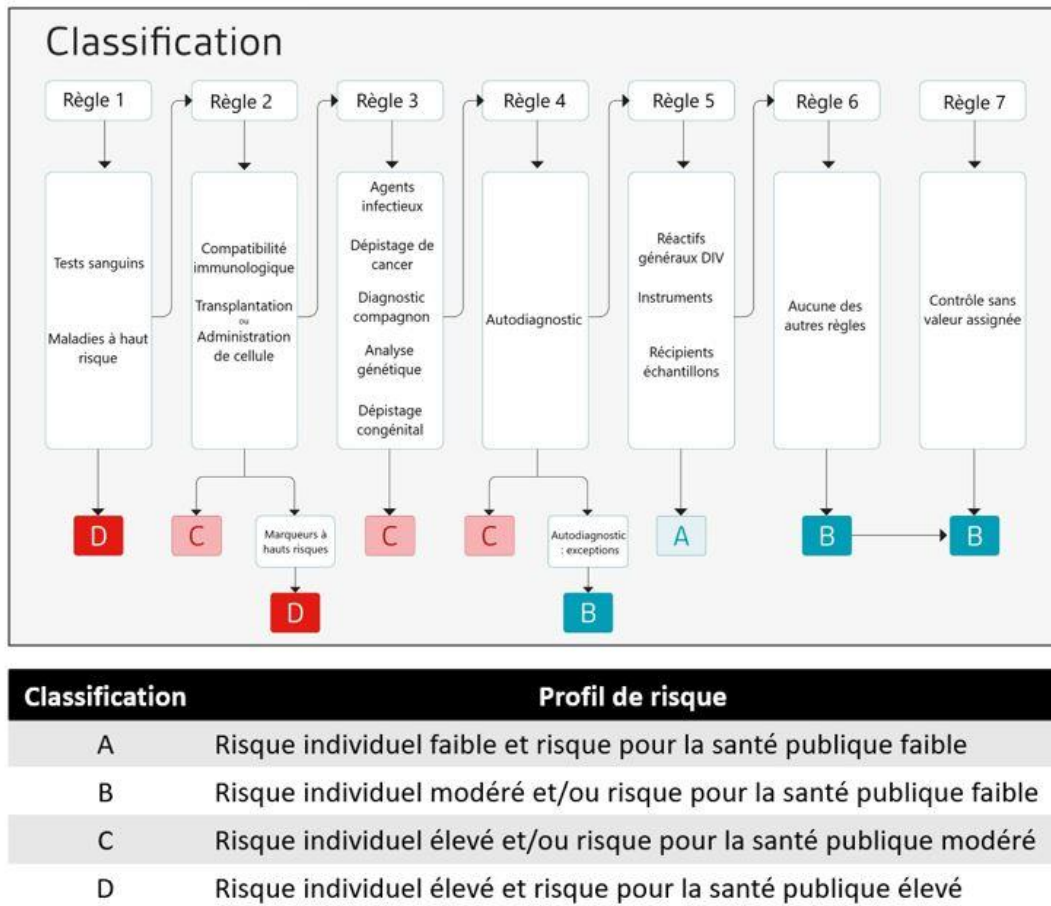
Classification

Règle 1

Tests sanguins

Maladies à haut risque

D

Règle 2

Compatibilité immunologique

Transplantation ou Administration de cellule

C

Marqueurs à hauts risques

D

Règle 3

Agents infectieux

Dépistage de cancer

Diagnostic compagnon

Analyse génétique

Dépistage congénital

C

Règle 4

Autodiagnostic

C

Autodiagnostic : exceptions

B

Règle 5

Réactifs généraux DIV

Instruments

Récipients échantillons

A

Règle 6

Aucune des autres règles

B

Règle 7

Contrôle sans valeur assignée

B

| Classification | Profil de risque |
|---|---|
| A | Risque individuel faible et risque pour la santé publique faible |
| B | Risque individuel modéré et/ou risque pour la santé publique faible |
| C | Risque individuel élevé et/ou risque pour la santé publique modéré |
| D | Risque individuel élevé et risque pour la santé publique élevé |